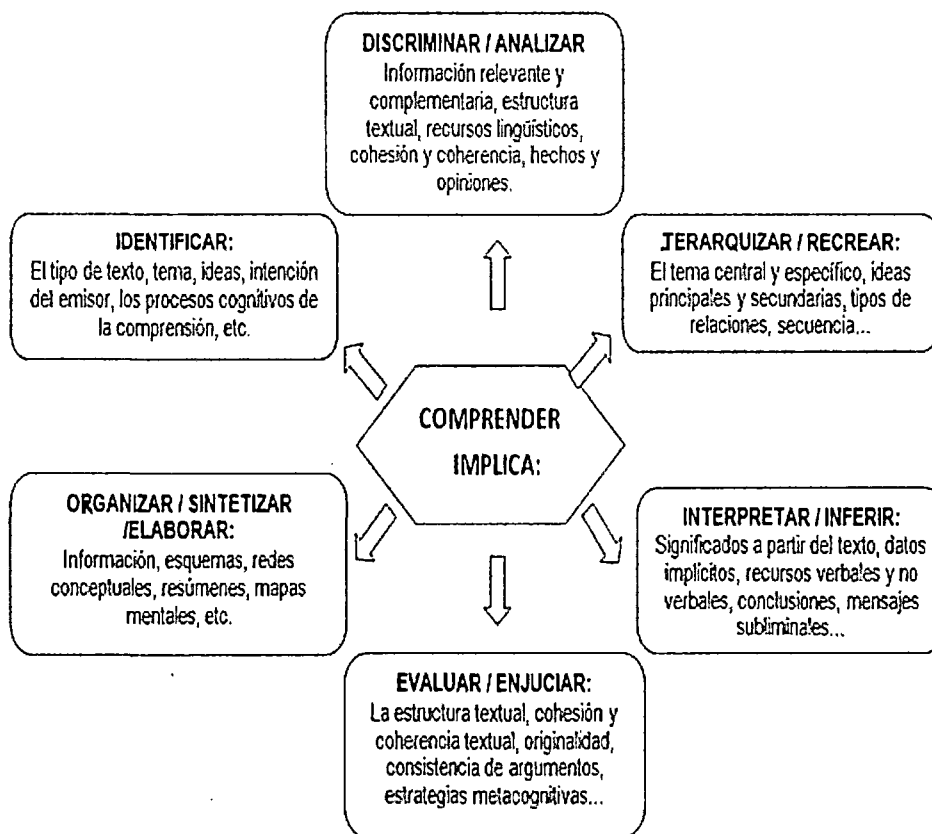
DISCRIMINAR / ANALIZAR
Información relevante y complementaria, estructura textual, recursos lingüísticos, cohesión y coherencia, hechos y opiniones.

IDENTIFICAR:
El tipo de texto, tema, ideas, intención del emisor, los procesos cognitivos de la comprensión, etc.

JERARQUIZAR / RECREAR:
El tema central y específico, ideas principales y secundarias, tipos de relaciones, secuencia...

COMPRENDER IMPLICA:

ORGANIZAR / SINTETIZAR /ELABORAR:
Información, esquemas, redes conceptuales, resúmenes, mapas mentales, etc.

INTERPRETAR / INFERIR:
Significados a partir del texto, datos implícitos, recursos verbales y no verbales, conclusiones, mensajes subliminales...

EVALUAR / ENJUCIAR:
La estructura textual, cohesión y coherencia textual, originalidad, consistencia de argumentos, estrategias metacognitivas...